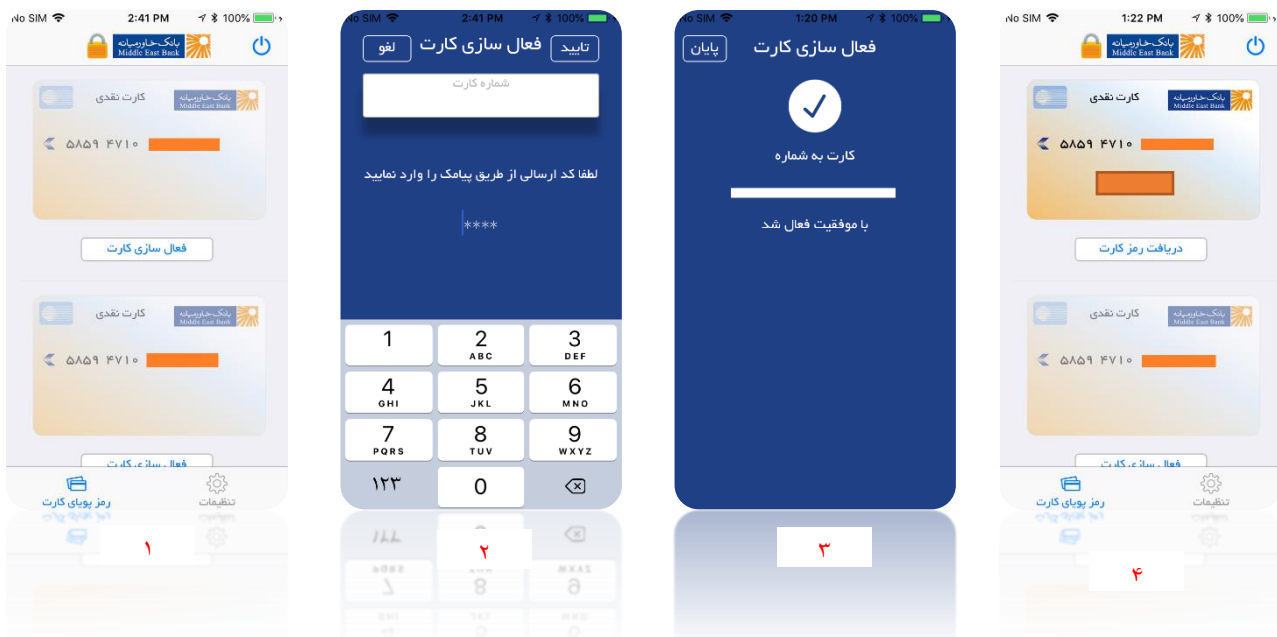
No SIM 2:41 PM 100%

بانک خاورمیانه Middle East Bank

کارت نقدی
بانک خاورمیانه Middle East Bank
۵۸۵۹ ۴۷۱۰

فعال سازی کارت

کارت نقدی
بانک خاورمیانه Middle East Bank
۵۸۵۹ ۴۷۱۰

فعال سازی کارت

رمز پویای کارت
تنظیمات

۱

No SIM 2:41 PM 100%

لغو
فعال سازی کارت
تایید

شماره کارت

لطفا کد ارسالی از طریق پیامک را وارد نمایید

****

| 1 | 2 ABC | 3 DEF |
|---|---|---|
| 4 GHI | 5 JKL | 6 MNO |
| 7 PQRS | 8 TUV | 9 WXYZ |
| ۱۲۳ | 0 | |

۲

No SIM 1:20 PM 100%

پایان
فعال سازی کارت

کارت به شماره

با موفقیت فعال شد

۳

No SIM 1:22 PM 100%

بانک خاورمیانه Middle East Bank

کارت نقدی
بانک خاورمیانه Middle East Bank
۵۸۵۹ ۴۷۱۰

دریافت رمز کارت

کارت نقدی
بانک خاورمیانه Middle East Bank
۵۸۵۹ ۴۷۱۰

فعال سازی کارت

رمز پویای کارت
تنظیمات

۴